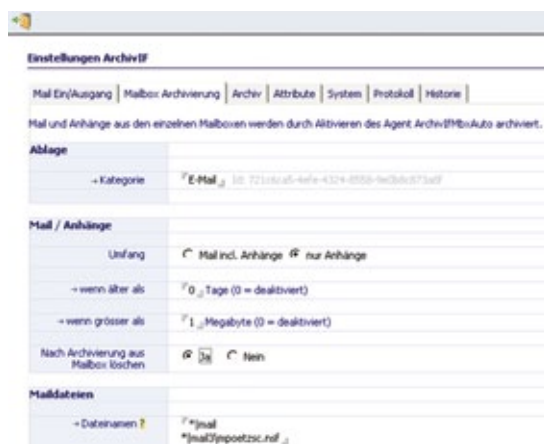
Einstellungen ArchivIF

Mail Ein/Ausgang | Mailbox Archivierung | Archiv | Attribute | System | Protokoll | Historie

Mail und Anhänge aus den einzelnen Mailboxen werden durch Aktivieren des Agent ArchivIFMbxAuto archiviert.

Ablage

Kategorie: E-Mail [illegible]

Mail / Anhänge

Umfang: Mail incl. Anhänge  nur Anhänge

wenn älter als: 0 Tage (0 = deaktiviert)

wenn grösser als: 1 Megabyte (0 = deaktiviert)

Nach Archivierung aus Mailbox löschen: Ja  Nein

Maildateien

Dateinamen ?: *mail
*\mail\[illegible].nsf